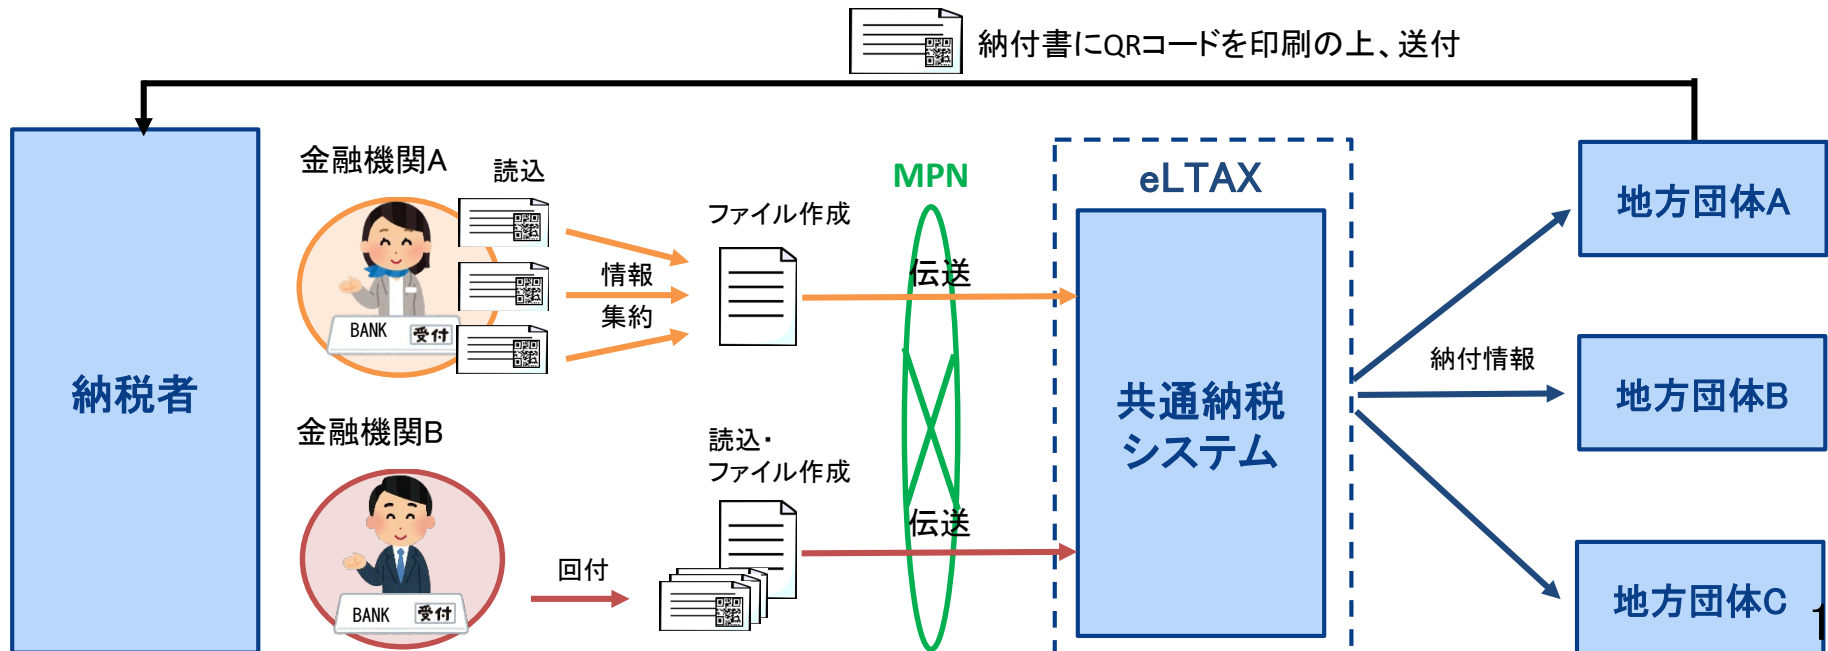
納付書にQRコードを印刷の上、送付

納税者

金融機関A

読込

BANK 受付

情報
集約

ファイル作成

MPN

伝送

eLTAX

共通納税
システム

地方団体A

納付情報

地方団体B

地方団体C

金融機関B

BANK 受付

回付

読込・
ファイル作成

伝送

1